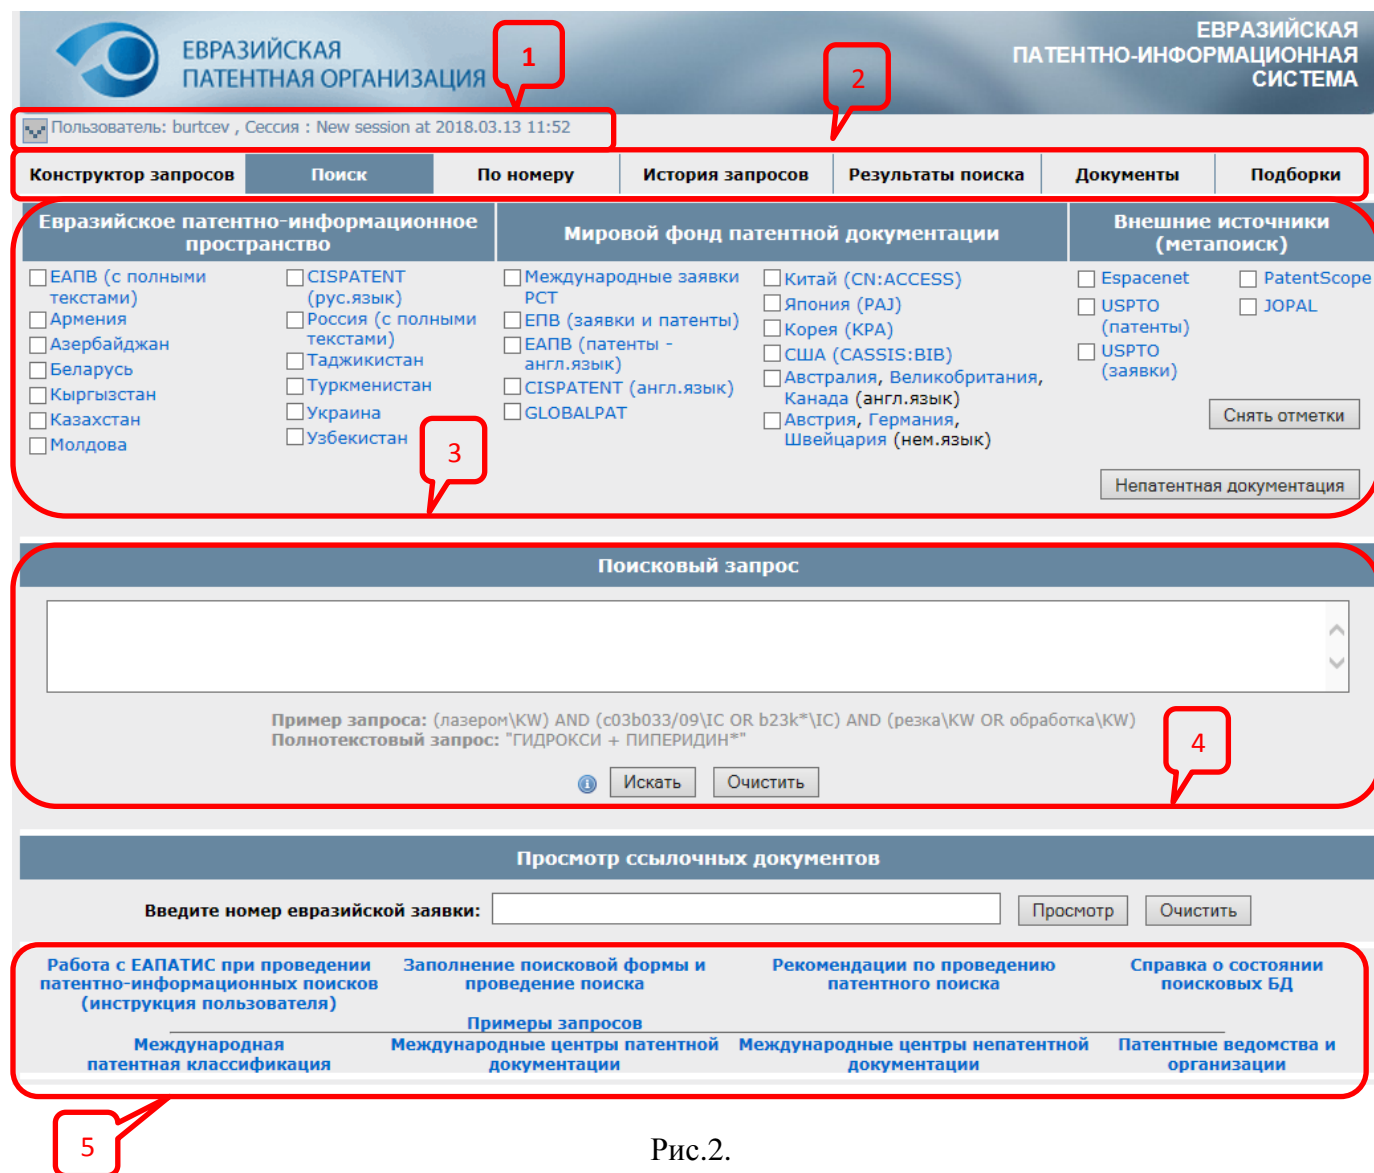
ЕВРАЗИЙСКАЯ ПАТЕНТНАЯ ОРГАНИЗАЦИЯ

1

ЕВРАЗИЙСКАЯ ПАТЕНТНО-ИНФОРМАЦИОННАЯ СИСТЕМА

2

Пользователь: burtcev , Сессия : New session at 2018.03.13 11:52

| Конструктор запросов | Поиск | По номеру | История запросов | Результаты поиска | Документы | Подборки |
|---|---|---|---|---|---|---|

Евразийское патентно-информационное пространство

ЕАПВ (с полными текстами)
Армения
Азербайджан
Беларусь
Кыргызстан
Казахстан
Молдова

CISPATENT (рус.язык)
Россия (с полными текстами)
Таджикистан
Туркменистан
Украина
Узбекистан

Мировой фонд патентной документации

Международные заявки PCT
ЕПВ (заявки и патенты)
ЕАПВ (патенты - англ.язык)
CISPATENT (англ.язык)
GLOBALPAT

Китай (CN:ACCESS)
Япония (PAJ)
Корея (KPA)
США (CASSIS:BIB)
Австралия, Великобритания, Канада (англ.язык)
Австрия, Германия, Швейцария (нем.язык)

Внешние источники (метапоиск)

Espacenet
USPTO (патенты)
USPTO (заявки)

PatentScope
JOPAL

Снять отметки

Непатентная документация

3

Поисковый запрос

Пример запроса: (лазером\KW) AND (c03b033/09\IC OR b23k*\IC) AND (резка\KW OR обработка\KW)
Полнотекстовый запрос: "ГИДРОКСИ + ПИПЕРИДИН*"

4

Искать Очистить

Просмотр ссылочных документов

Введите номер евразийской заявки: Просмотр Очистить

Работа с ЕАПАТИС при проведении патентно-информационных поисков (инструкция пользователя)

Заполнение поисковой формы и проведение поиска

Рекомендации по проведению патентного поиска

Справка о состоянии поисковых БД

Примеры запросов

Международная патентная классификация

Международные центры патентной документации

Международные центры непатентной документации

Патентные ведомства и организации

5

Рис.2.